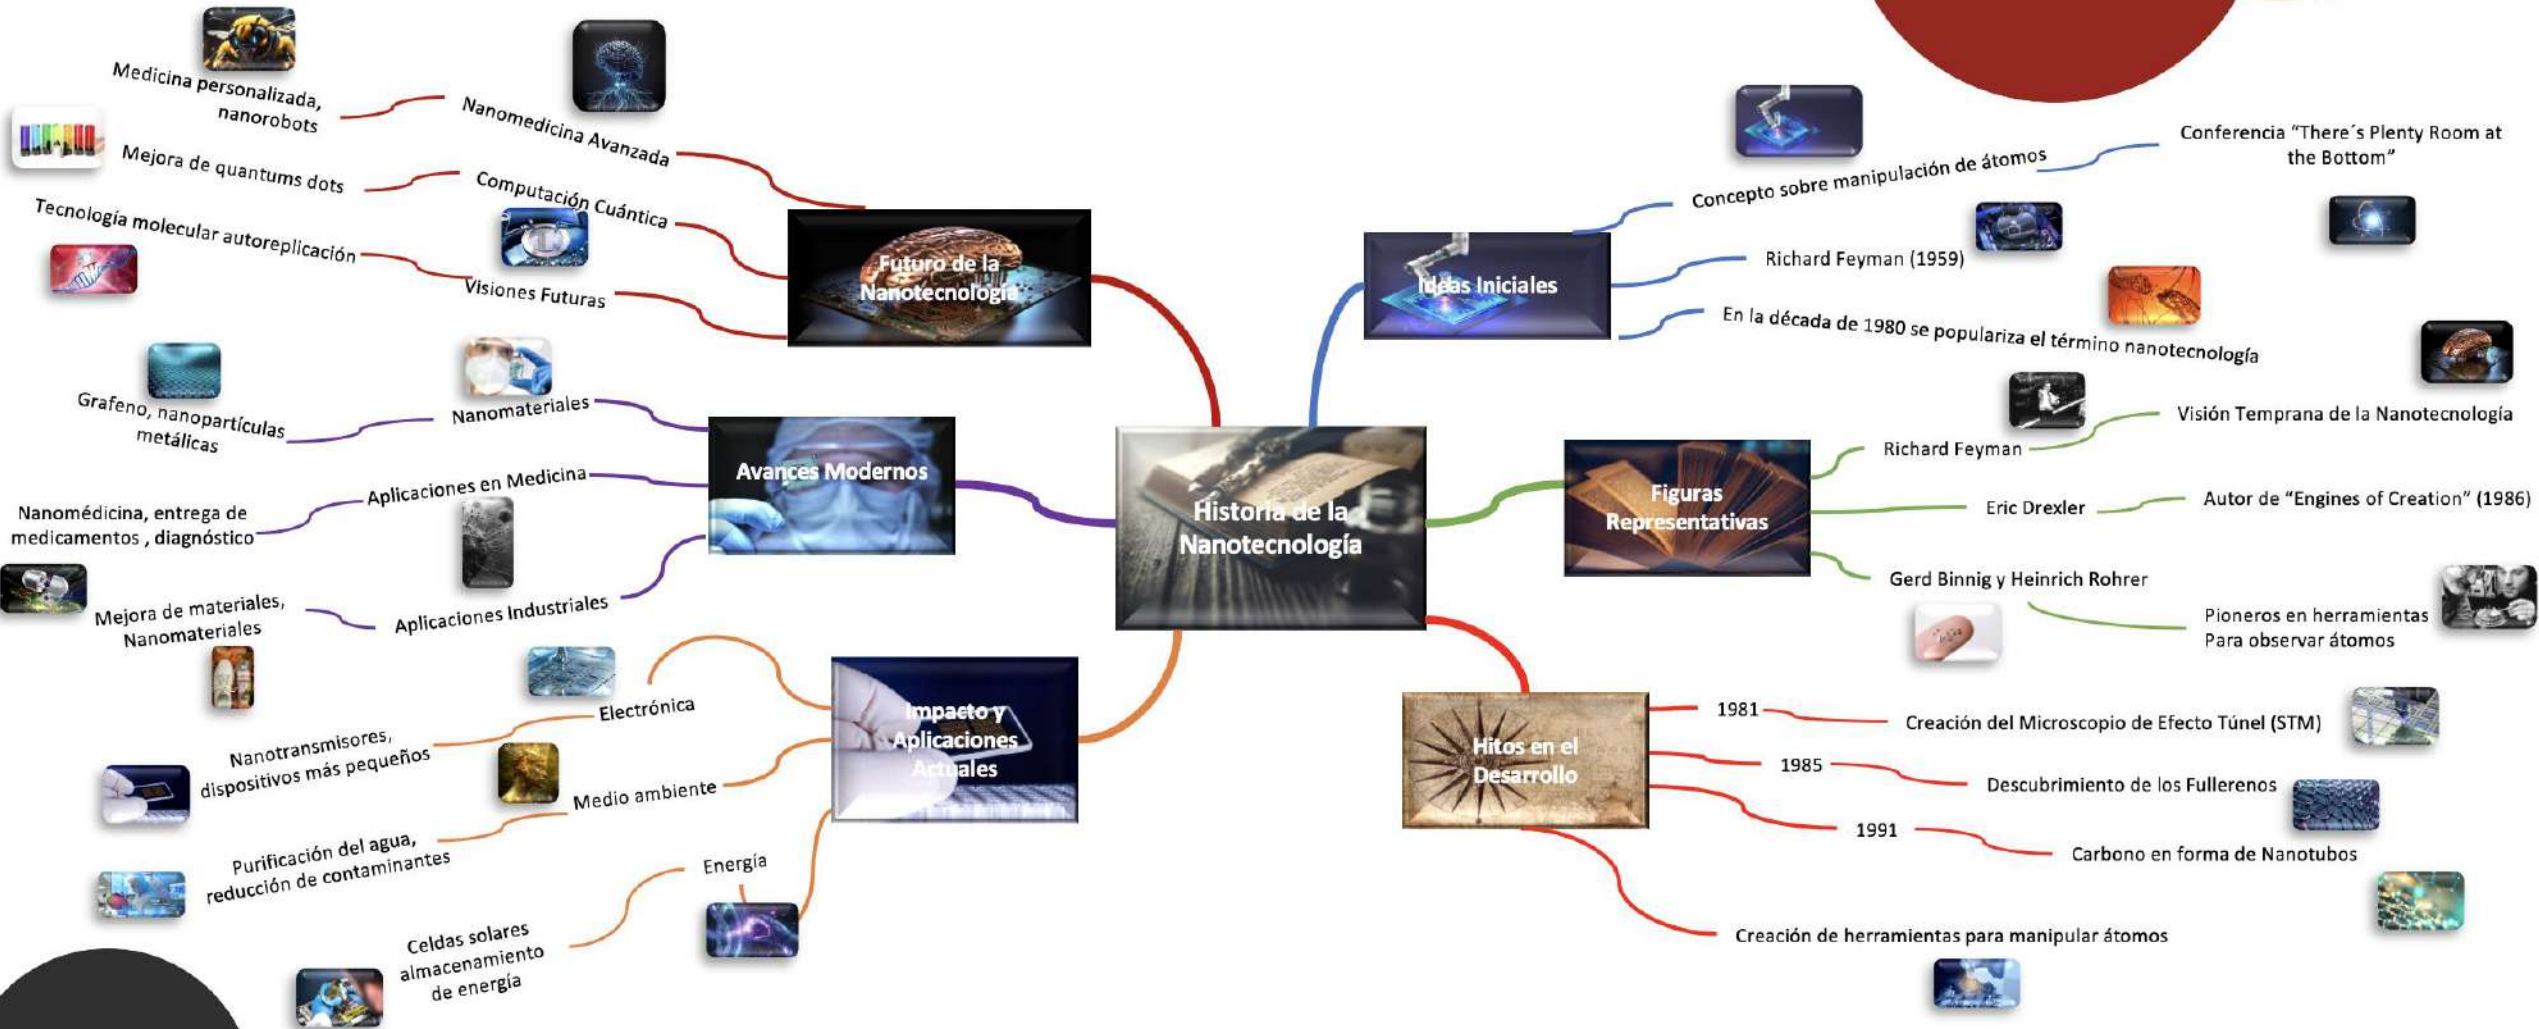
Historia de la Nanotecnología

Futuro de la Nanotecnología

Nanomedicina Avanzada

Medicina personalizada, nanorobots

Computación Cuántica

Mejora de quantums dots

Visiones Futuras

Tecnología molecular autoreplicación

Avances Modernos

Nanomateriales

Grafeno, nanopartículas metálicas

Aplicaciones en Medicina

Nanomédicina, entrega de medicamentos , diagnóstico

Aplicaciones Industriales

Mejora de materiales, Nanomateriales

Impacto y Aplicaciones Actuales

Electrónica

Nanotransmisores, dispositivos más pequeños

Medio ambiente

Purificación del agua, reducción de contaminantes

Energía

Celdas solares almacenamiento de energía

Ideas Iniciales

Concepto sobre manipulación de átomos

Conferencia "There´s Plenty Room at the Bottom"

Richard Feyman (1959)

En la década de 1980 se populariza el término nanotecnología

Figuras Representativas

Richard Feyman

Visión Temprana de la Nanotecnología

Eric Drexler

Autor de "Engines of Creation" (1986)

Gerd Binnig y Heinrich Rohrer

Pioneros en herramientas Para observar átomos

Hitos en el Desarrollo

1981

Creación del Microscopio de Efecto Túnel (STM)

1985

Descubrimiento de los Fullerenos

1991

Carbono en forma de Nanotubos

Creación de herramientas para manipular átomos